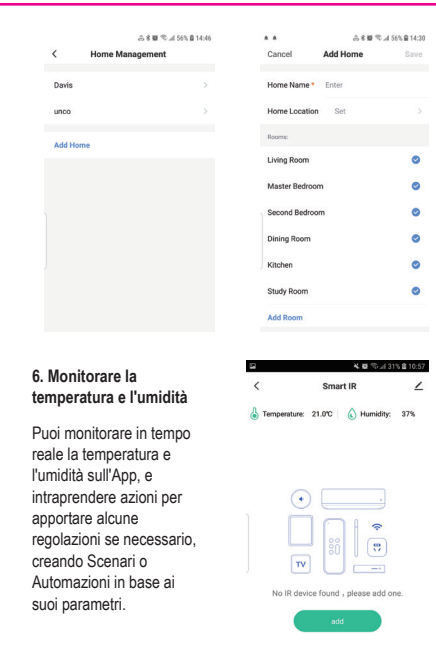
56% 14:46
<
Home Management

Davis
unco

Add Home

56% 14:30
Cancel
Add Home
Save

Home Name * Enter
Home Location Set
Rooms:
Living Room
Master Bedroom
Second Bedroom
Dining Room
Kitchen
Study Room
Add Room

6. Monitorare la temperatura e l'umidità

Puoi monitorare in tempo reale la temperatura e l'umidità sull'App, e intraprendere azioni per apportare alcune regolazioni se necessario, creando Scenari o Automazioni in base ai suoi parametri.

31% 10:57
<
Smart IR

Temperature: 21.0℃ | Humidity: 37%

TV

No IR device found , please add one.

add